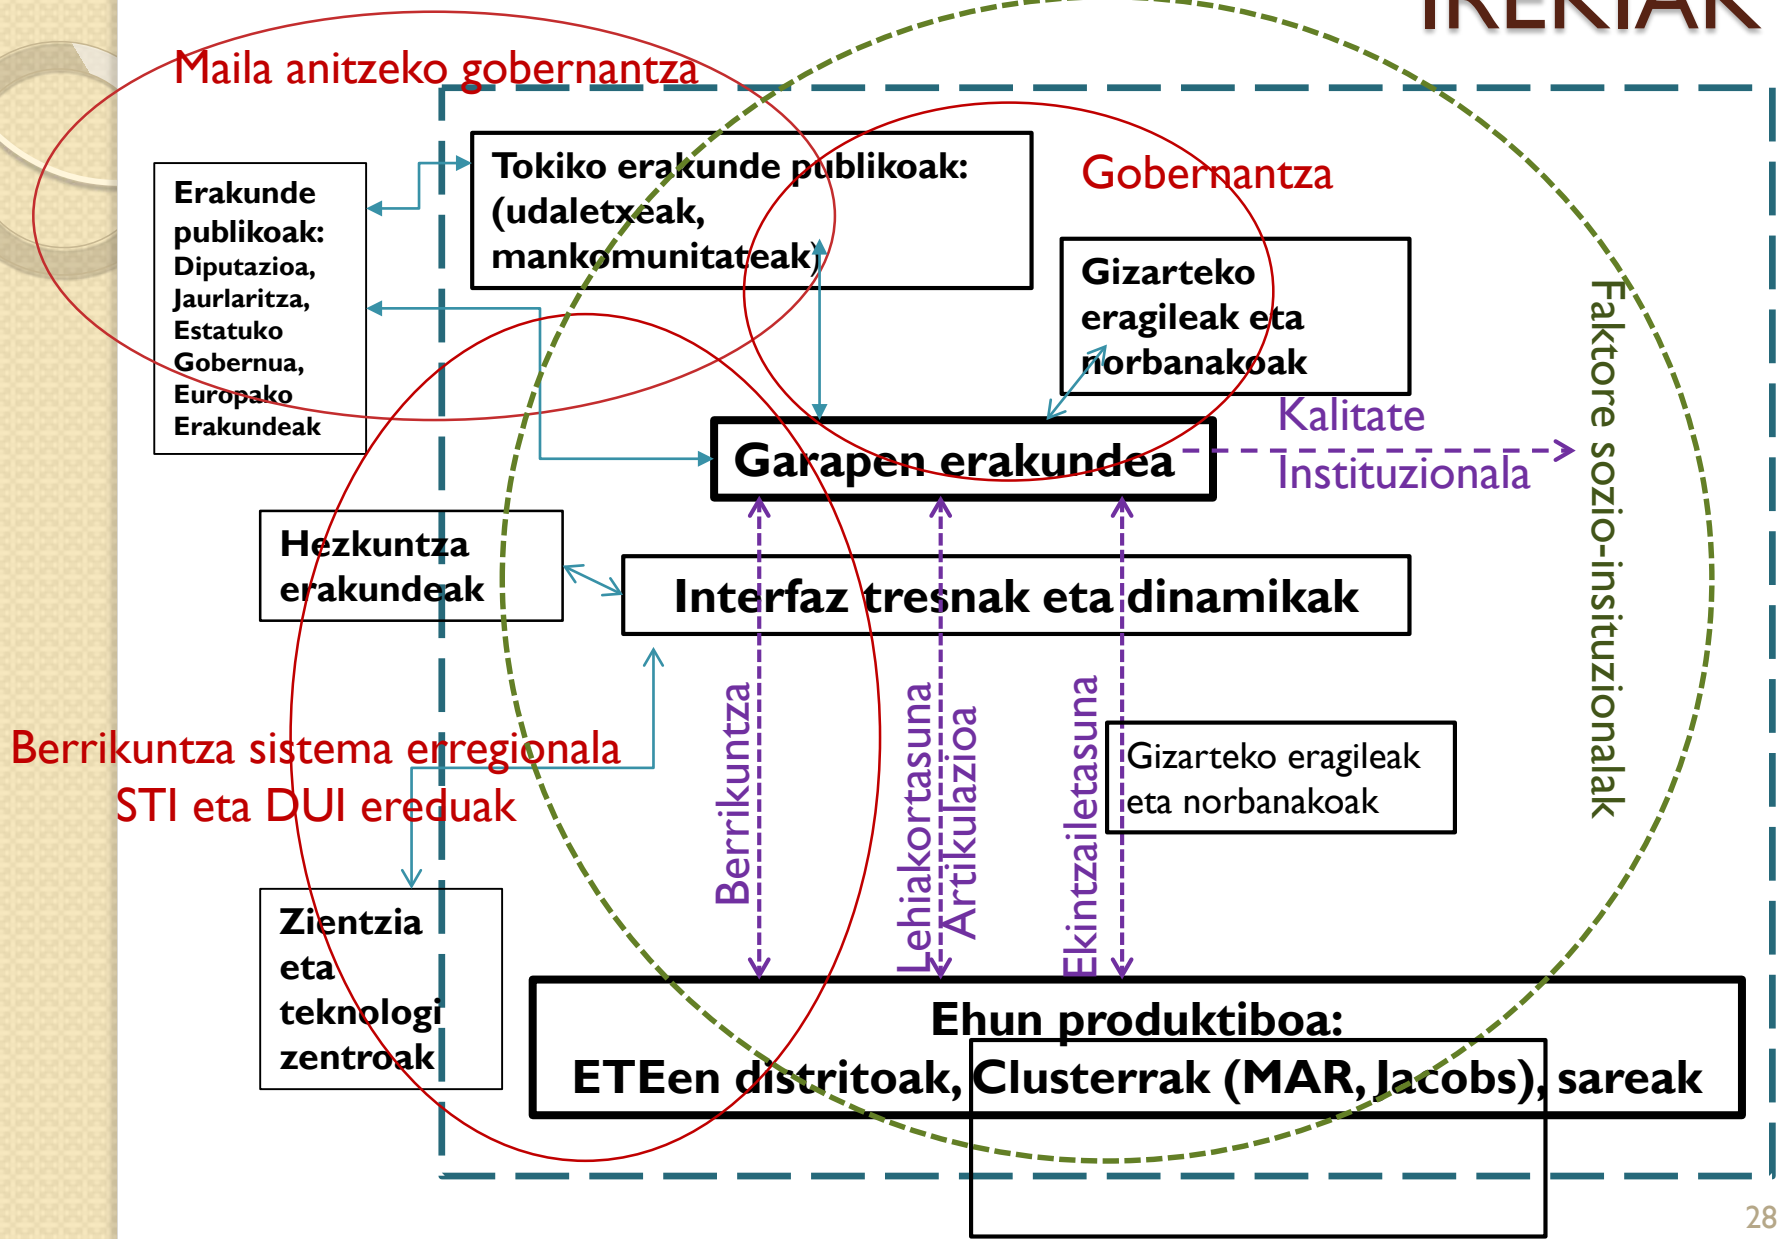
IREKIAK

Maila anitzeko gobernantza

Erakunde publikoak: Diputazioa, Jaurlaritza, Estatuko Gobernua, Europako Erakundeak

Tokiko erakunde publikoak: (udaletxeak, mankomunitateak)

Gobernantza

Gizarteko eragileak eta norbanakoak

Kalitate Instituzionala

Faktore sozio-instituzionalak

Garapen erakundea

Hezkuntza erakundeak

Interfaz tresnak eta dinamikak

Berrikuntza sistema erregionala
STI eta DUI ereduak

Berrikuntza

Lehiakortasuna

Artikulazioa

Ekintzailetasuna

Gizarteko eragileak eta norbanakoak

Zientzia eta teknologi zentroak

Ehun produktiboa:
ETEen distritoak, Clusterrak (MAR, Jacobs), sareak

28